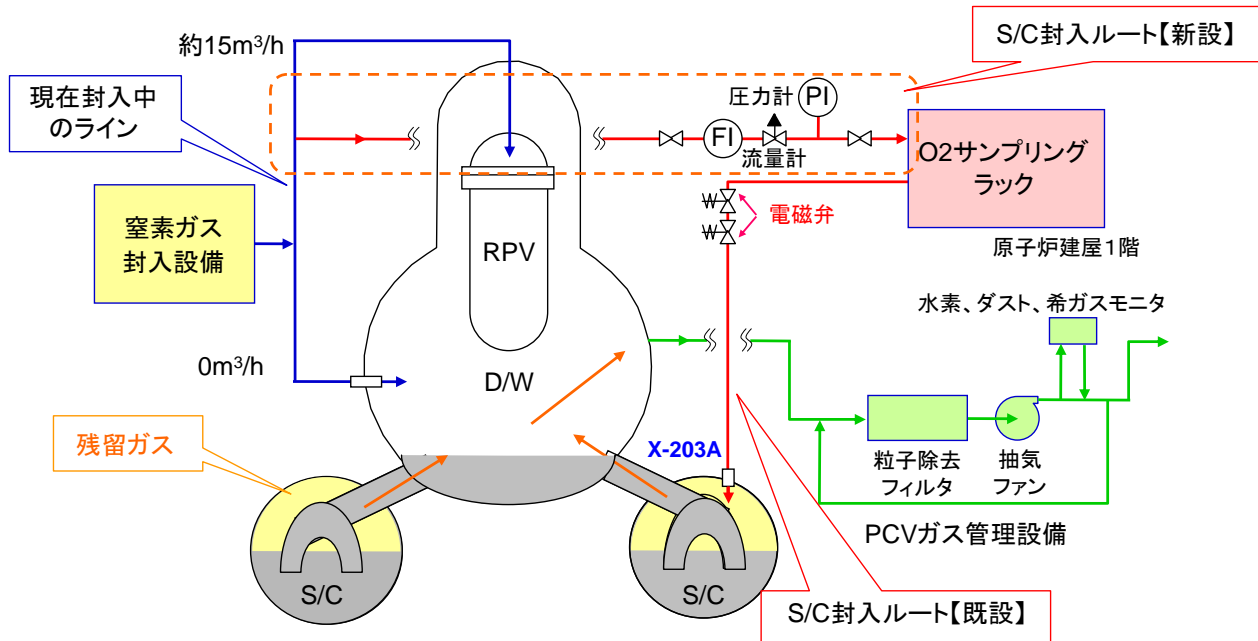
約15m³/h

S/C封入ルート【新設】

現在封入中のライン

圧力計 PI

FI

流量計

O2サンプリングラック

電磁弁

窒素ガス封入設備

RPV

原子炉建屋1階

水素、ダスト、希ガスモニタ

0m³/h

D/W

残留ガス

X-203A

粒子除去フィルタ

抽気ファン

PCVガス管理設備

S/C

S/C

S/C封入ルート【既設】